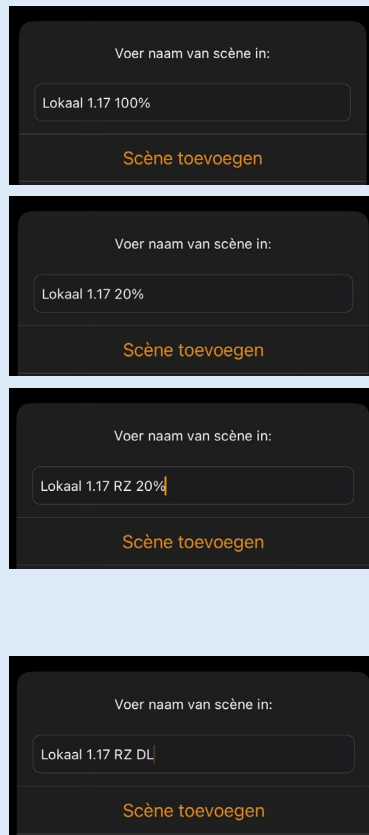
Voer naam van scène in:

Lokaal 1.17 100%

Scène toevoegen

Voer naam van scène in:

Lokaal 1.17 20%

Scène toevoegen

Voer naam van scène in:

Lokaal 1.17 RZ 20%

Scène toevoegen

Voer naam van scène in:

Lokaal 1.17 RZ DL

Scène toevoegen